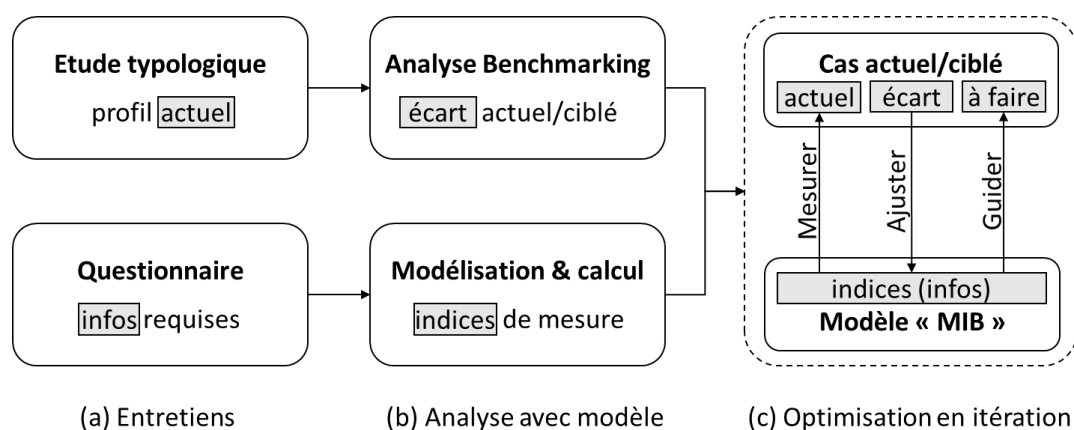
Etude typologique
profil actuel

Analyse Benchmarking
écart actuel/ciblé

Questionnaire
infos requises

Modélisation & calcul
indices de mesure

Cas actuel/ciblé
actuel écart à faire

Mesurer
Ajuster
Guider

indices (infos)
Modèle « MIB »

(a) Entretiens

(b) Analyse avec modèle

(c) Optimisation en itération